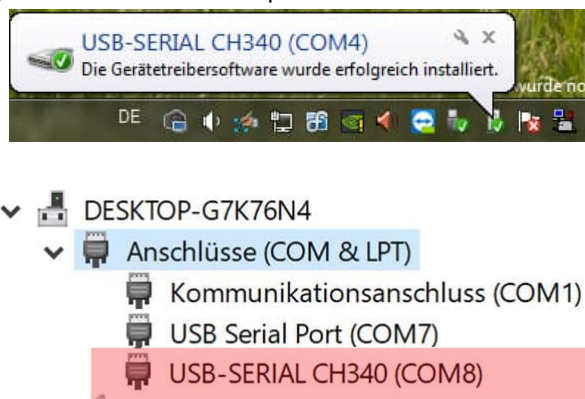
USB-SERIAL CH340 (COM4)
Die Gerätetreibersoftware wurde erfolgreich installiert.

vurde no

DE

DESKTOP-G7K76N4
Anschlüsse (COM & LPT)
Kommunikationsanschluss (COM1)
USB Serial Port (COM7)
USB-SERIAL CH340 (COM8)